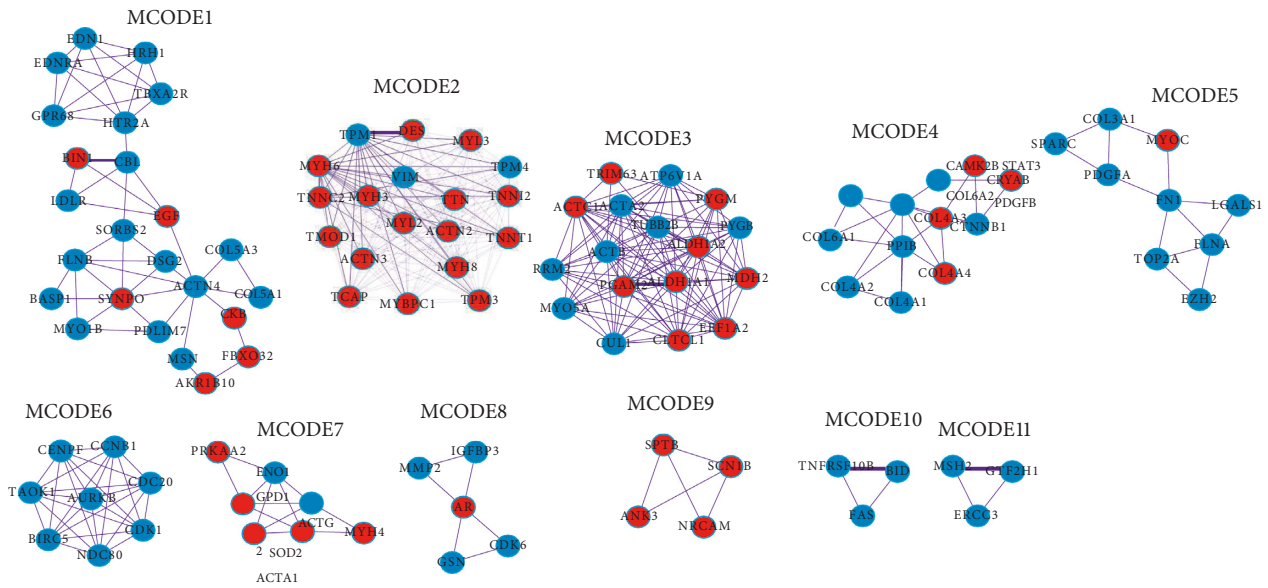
MCODE1

EDN1
HRH1
EDNRA
TBXA2R
GPR68
HTR2A
BIN1
CBL
LDLR
EGF
SORBS2
FLNB
DSG2
COL5A3
BASP1
SYNPO
ACTN4
COL5A1
MYO1B
PDLIM7
CKB
MSN
FBXO32
AKR1B10

MCODE2

TPM1
DES
MYL3
MYH6
VIM
TPM4
TNNC2
MYH3
TTN
TNNI2
MYL2
ACTN2
TMOD1
TNNT1
ACTN3
MYH8
TCAP
MYBPC1
TPM3

MCODE3

TRIM63
ATP6V1A
ACTC1
ACTA2
PYGM
TUBB2B
PYGB
ACTB
ALDH1A2
RRM2
PGAM2
ALDH1A1
MDH2
MYO5A
EEF1A2
CUL1
CLTCL1

MCODE4

CAMK2B
STAT3
COL6A2
CRYAB
PDGFB
COL4A3
CTNNB1
COL6A1
PPIB
COL4A4
COL4A2
COL4A1

MCODE5

COL3A1
SPARC
MYOC
PDGFA
FN1
LGALS1
FLNA
TOP2A
EZH2

MCODE6

CENPF
CCNB1
CDC20
TAOK1
AURKB
CDK1
BIRC5
NDC80

MCODE7

PRKAA2
ENO1
GPD1
ACTG
MYH4
2
SOD2
ACTA1

MCODE8

MMP2
IGFBP3
AR
CDK6
GSN

MCODE9

SPTB
SCN1B
ANK3
NRCAM

MCODE10

TNFRSF10B
BID
FAS

MCODE11

MSH2
GTF2H1
ERCC3